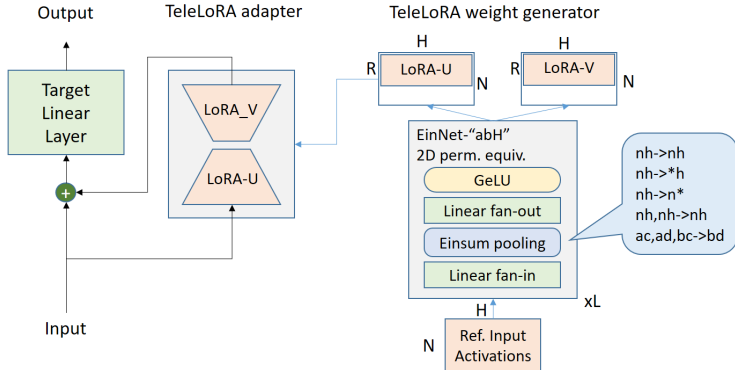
Output

TeleLoRA adapter

TeleLoRA weight generator

Target Linear Layer

+

LoRA_V

LoRA-U

H
R LoRA-U N

H
R LoRA-V N

EinNet-“abH”
2D perm. equiv.

GeLU

Linear fan-out

Einsum pooling

Linear fan-in

nh->nh
nh->*h
nh->n*
nh,nh->nh
ac,ad,bc->bd

xL

H

N

Ref. Input Activations

Input